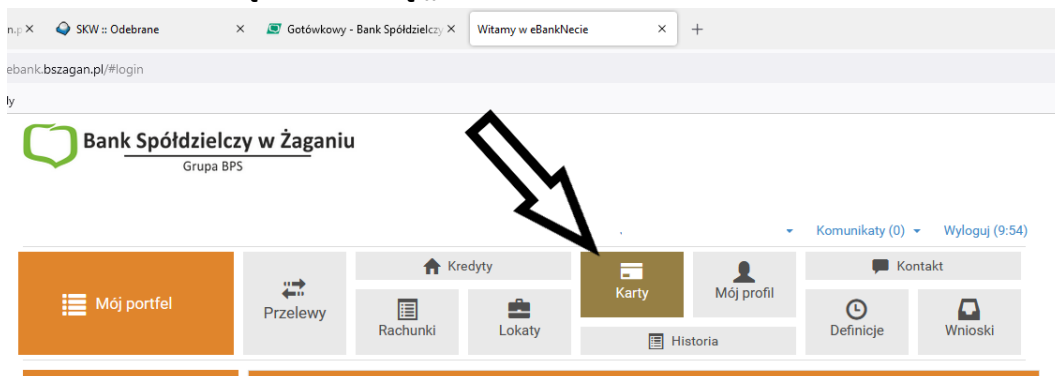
n.p ×
SKW :: Odebrane ×
Gotówkowy - Bank Spółdzielczy ×
Witamy w eBankNecie ×
+

ebank.bszagan.pl/#login

ly

Bank Spółdzielczy w Żaganiu
Grupa BPS

Komunikaty (0)
Wyloguj (9:54)

Mój portfel
Przelewy
Kredyty
Rachunki
Lokaty
Karty
Historia
Mój profil
Kontakt
Definicje
Wnioski